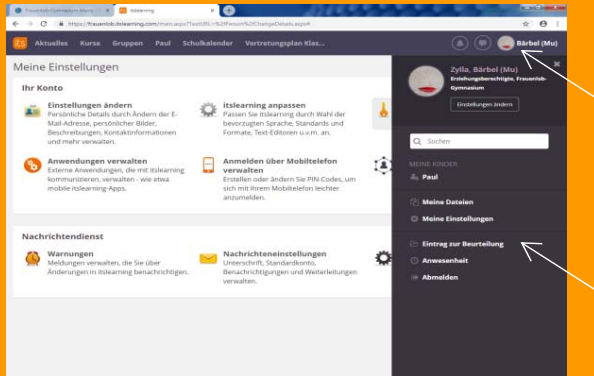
Frauenlob-Gymnasium Mainz | itslearning

https://frauenlob.itslearning.com/main.aspx?TextURL=%2FPerson%2FChangeDetails.aspx#

Aktuelles Kurse Gruppen Paul Schulkalender Vertretungsplan Klas...

Bärbel (Mu)

Meine Einstellungen

Ihr Konto

Einstellungen ändern
Persönliche Details durch Ändern der E-Mail-Adresse, persönlicher Bilder, Beschreibungen, Kontaktinformationen und mehr verwalten.

itslearning anpassen
Passen Sie itslearning durch Wahl der bevorzugten Sprache, Standards und Formate, Text-Editoren u.v.m. an.

Anwendungen verwalten
Externe Anwendungen, die mit itslearning kommunizieren, verwalten - wie etwa mobile itslearning-Apps.

Anmelden über Mobiltelefon verwalten
Erstellen oder ändern Sie PIN-Codes, um sich mit Ihrem Mobiltelefon leichter anzumelden.

Nachrichtendienst

Warnungen
Meldungen verwalten, die Sie über Änderungen in itslearning benachrichtigen.

Nachrichteneinstellungen
Unterschrift, Standardkonto, Benachrichtigungen und Weiterleitungen verwalten.

Zylla, Bärbel (Mu)
Erziehungsberechtigte, Frauenlob-Gymnasium

Einstellungen ändern

Suchen

MEINE KINDER
Paul

Meine Dateien
Meine Einstellungen

Eintrag zur Beurteilung
Anwesenheit
Abmelden